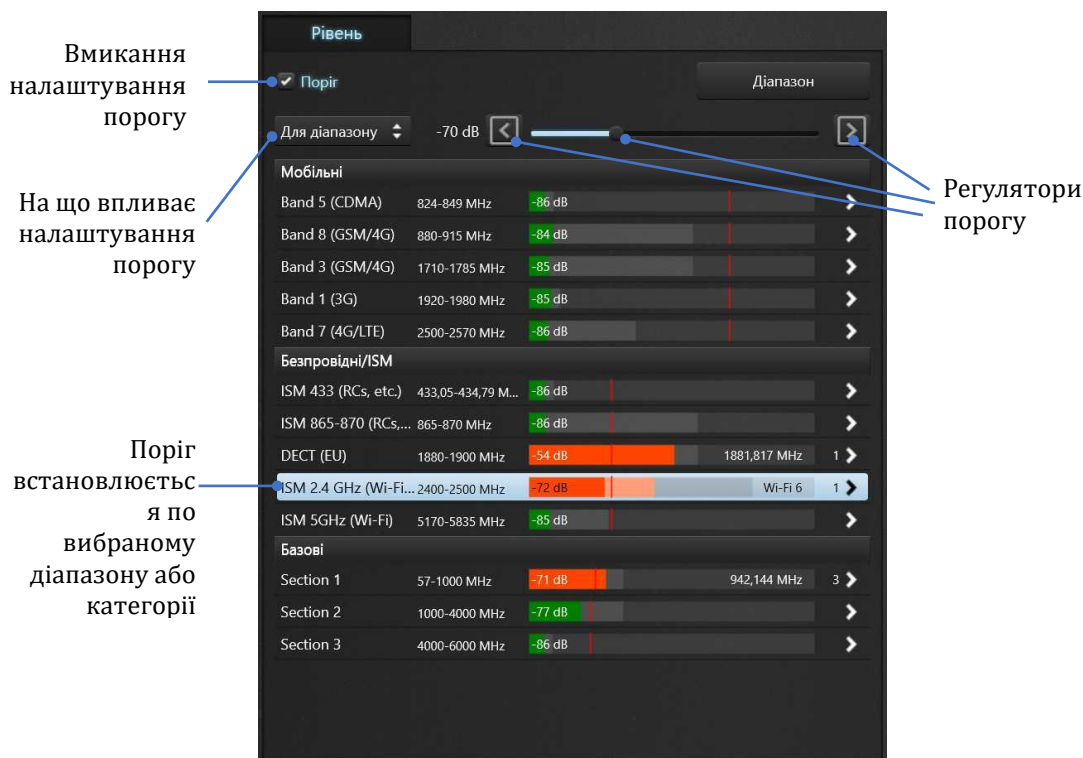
Рівень

Вмикання налаштування порогу

Поріг

Діапазон

Для діапазону

-70 dB

На що впливає налаштування порогу

Регулятори порогу

Мобільні

| | | | | |
|---|---|---|---|---|
| Band 5 (CDMA) | 824-849 MHz | -86 dB | | |
| Band 8 (GSM/4G) | 880-915 MHz | -84 dB | | |
| Band 3 (GSM/4G) | 1710-1785 MHz | -85 dB | | |
| Band 1 (3G) | 1920-1980 MHz | -85 dB | | |
| Band 7 (4G/LTE) | 2500-2570 MHz | -86 dB | | |

Безпровідні/ISM

| | | | | |
|---|---|---|---|---|
| ISM 433 (RCs, etc.) | 433,05-434,79 M... | -86 dB | | |
| ISM 865-870 (RCs,... | 865-870 MHz | -86 dB | | |
| DECT (EU) | 1880-1900 MHz | -54 dB | 1881,817 MHz | 1 |
| ISM 2.4 GHz (Wi-Fi... | 2400-2500 MHz | -72 dB | Wi-Fi 6 | 1 |
| ISM 5GHz (Wi-Fi) | 5170-5835 MHz | -85 dB | | |

Базові

| | | | | |
|---|---|---|---|---|
| Section 1 | 57-1000 MHz | -71 dB | 942,144 MHz | 3 |
| Section 2 | 1000-4000 MHz | -77 dB | | |
| Section 3 | 4000-6000 MHz | -86 dB | | |

Поріг встановлюється по вибраному діапазону або категорії